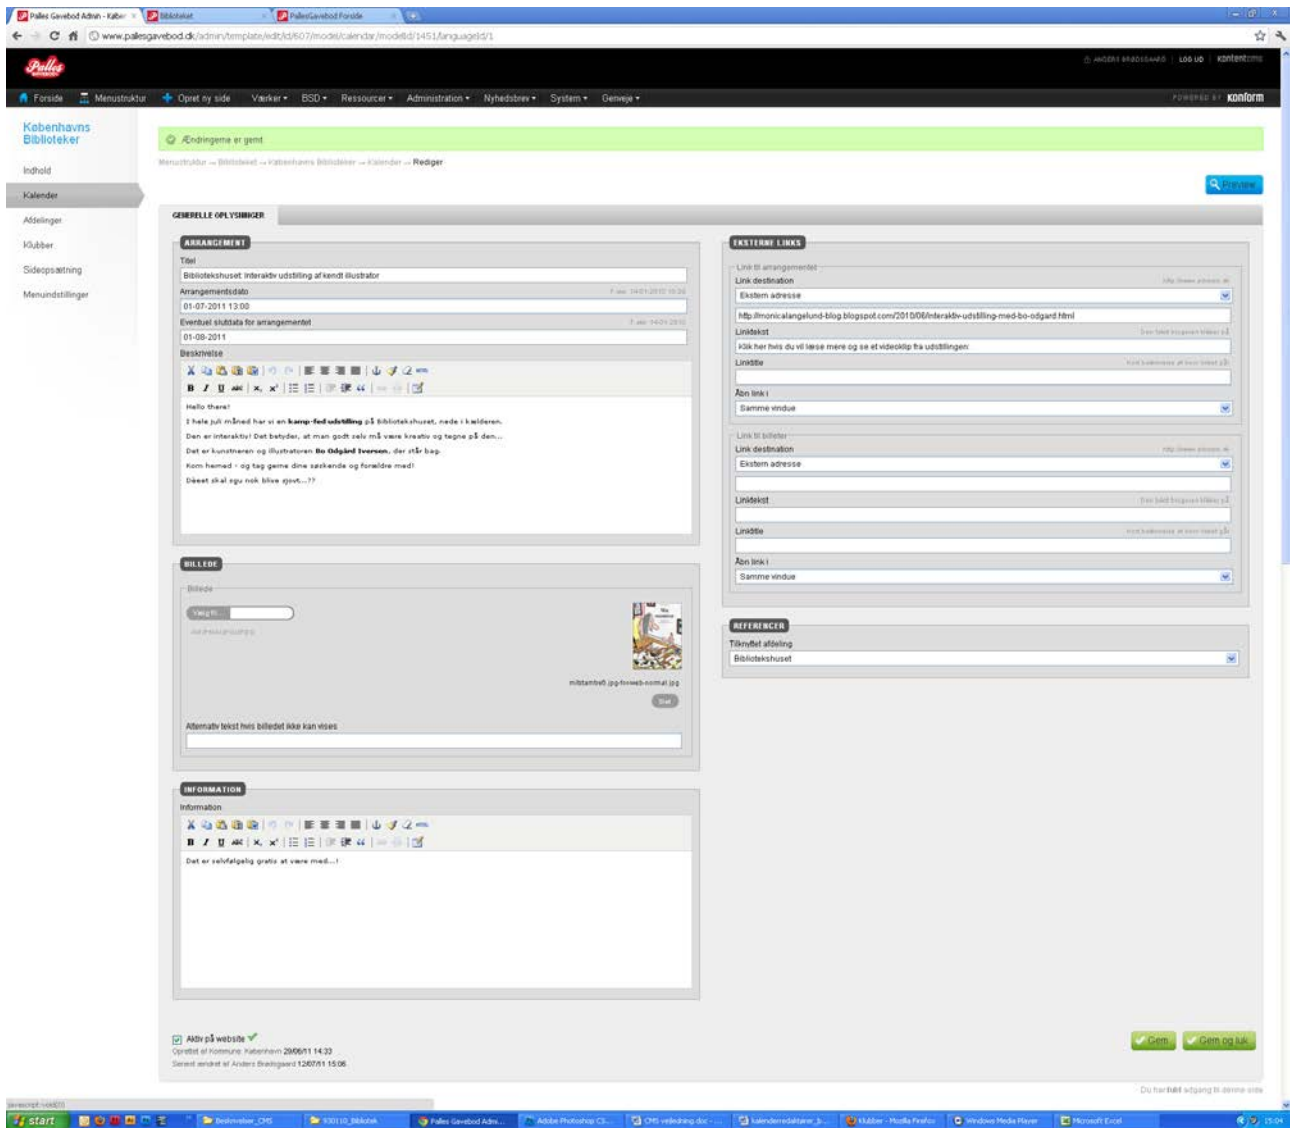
Palles Gavebod Admin - Kalen × | Biblioteket × | PallesGavebod Forside ×

www.pallesgavebod.dk/admin/template/edit/id/607/model/calendar/modelId/1451/languageId/1

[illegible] | LOG UD | kontentz

Forside | Menustruktur | Opret ny side | Værker | BSD | Ressourcer | Administration | Nyhedsbrev | System | Genveje

POWERED BY konform

Københavns Biblioteker

Indhold
Kalender
Afdelinger
Klubber
Sideopsætning
Menuindstillinger

Ændringerne er gemt

Menustruktur → Biblioteket → Københavns Biblioteker → Kalender → Rediger

Preview

GENERELLE OPLYSNINGER

ARRANGEMENT

Titel
Bibliotekshuset: Interaktiv udstilling af kendt illustrator

Arrangementsdato
01-07-2011 13:00

Eventuel slutdato for arrangementet
01-08-2011

Beskrivelse

Hello there!
I hele juli måned har vi en kamp-fed-udstilling på Bibliotekshuset, nede i kælderen.
Den er interaktiv! Det betyder, at man godt selv må være kreativ og tegne på den...
Det er kunstneren og illustratoren Bo Odgård Iversen, der står bag.
Kom hemed - og tag gerne dine søskende og forældre med!
Dèeet skal egu nok blive sjovt...??

BILLEDE

Billede

Vælg fil...

miltambrett.jpg-forweb-normal.jpg

Slet

Alternativ tekst hvis billedet ikke kan vises

INFORMATION

Information

Det er selvfølgelig gratis at være med...!

EKSTERNE LINKS

Link til arrangementet
Link destination
Ekstern adresse
http://monicalangelund-blog.blogspot.com/2010/06/interaktiv-udstilling-med-bo-odgard.html
Linktekst
Klik her hvis du vil læse mere og se et videoklip fra udstillingen
Linktitle
Åbn link i
Samme vindue

Link til billeder
Link destination
Ekstern adresse
Linktekst
Linktitle
Åbn link i
Samme vindue

REFERENCER

Tilknyttet afdeling
Bibliotekshuset

Aktiv på website

Oprettet af Kommune København 29/06/11 14:33
Senest ændret af Anders Bradsgaard 12/07/11 15:06

Gem | Gem og luk

Du har fuld adgang til denne side

start | Beskrivelser_CMS | 930110_Bibliotek | Palles Gavebod Admi... | Adobe Photoshop CS... | CMS vejledning.doc - ... | kalenderredaktører_b... | Klubber - Mozilla Firefox | Windows Media Player | Microsoft Excel | 15:04